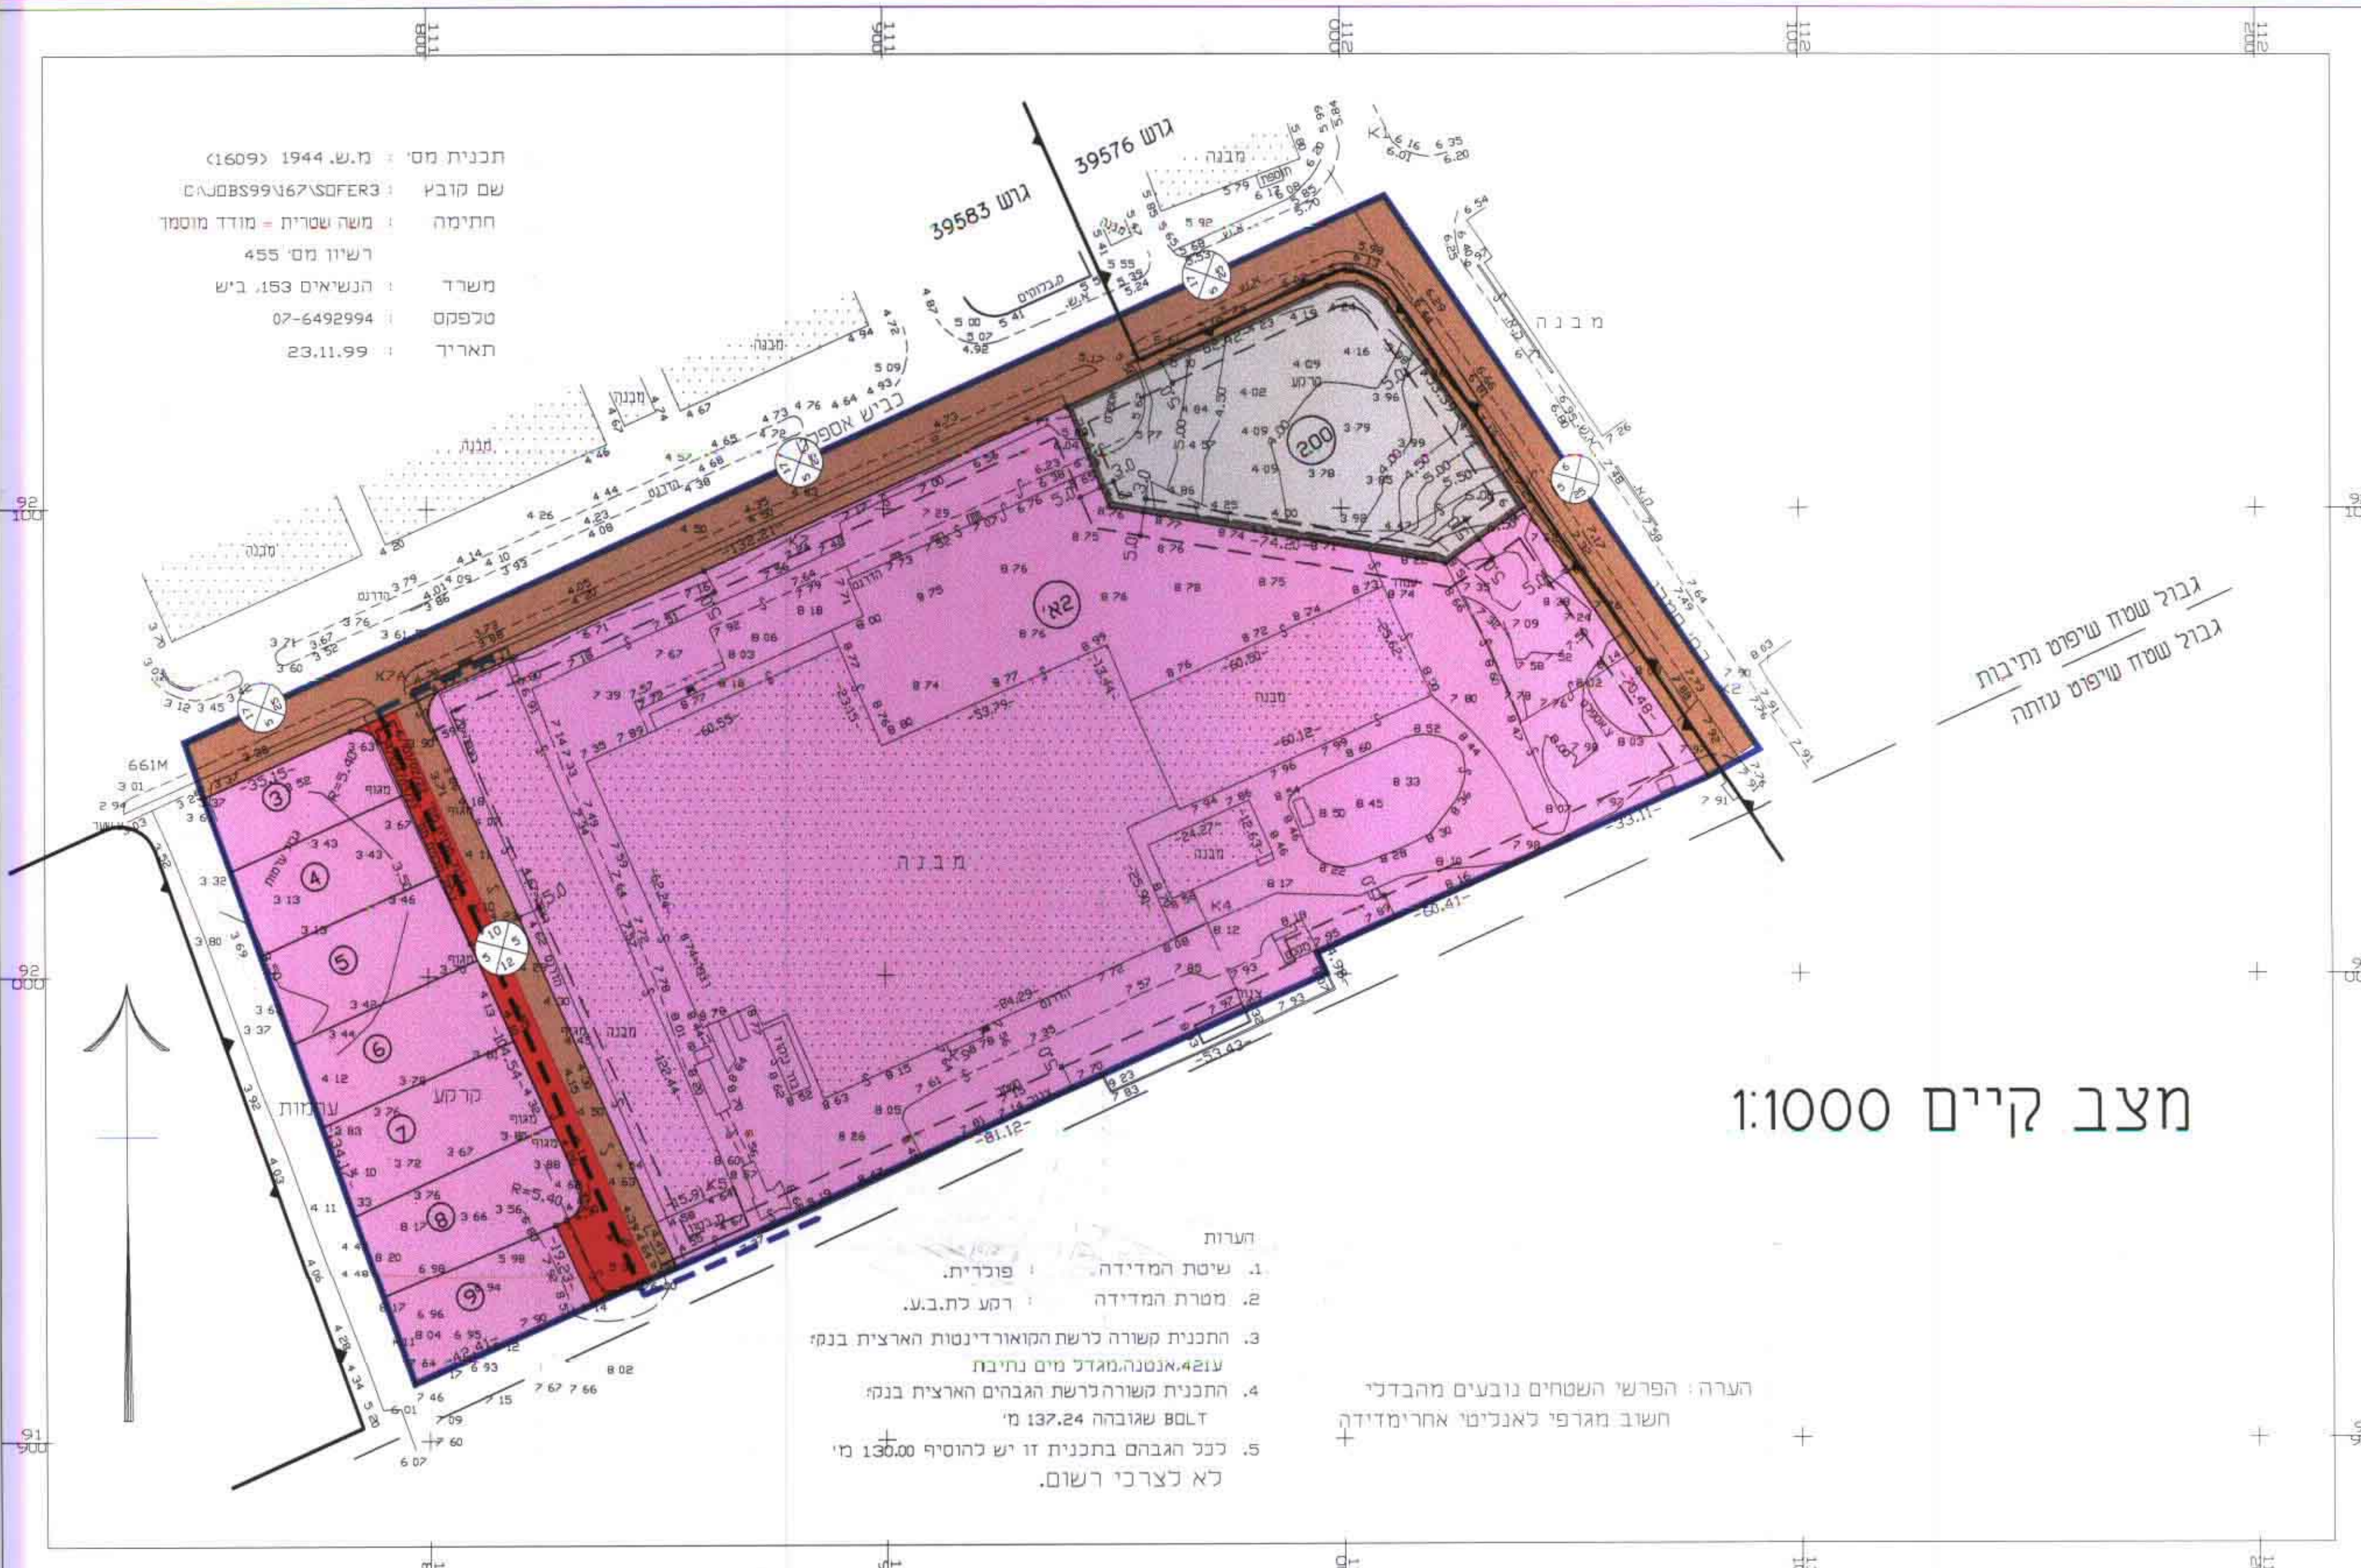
111 800
111 900
112 000
112 100
112 200

תכנית מס׳ : מ.ש. 1944 (1609)
שם קובץ : C:\JOBS99\167\SOFER3
חתימה : משה שטרית – מודד מוסמך
רשיון מס׳ 455
משרד : הנשיאים 153, ב״ש
טלפקס : 07-6492994
תאריך : 23.11.99

גוש 39583
גוש 39576

מבנה
כביש אספלט
מ ב נ ה
גבול שטח שיפוט נתיבות
גבול שטח שיפוט עזתה

200
2א׳
3
4
5
6
7
8
9
קרקע
עמודות
מ ב נ ה
661M

92 100
92 000
91 900

מצב קיים 1:1000

הערות
1. שיטת המדידה : פוטרית.
2. מטרת המדידה : רקע לת.ב.ע.
3. התכנית קשורה לרשת הקואורדינטות הארצית בנק׳ עו421.אנטנה.מגדל מים נתיבות
4. התכנית קשורה לרשת הגבהים הארצית בנק׳ BOLT שגובהה 137.24 מ׳
5. לכל הגבהים בתכנית זו יש להוסיף 130.00 מ׳ לא לצרכי רשום.

הערה : הפרשי השטחים נובעים מהבדלי חשוב מגרפי לאנליטי אחרי מדידה